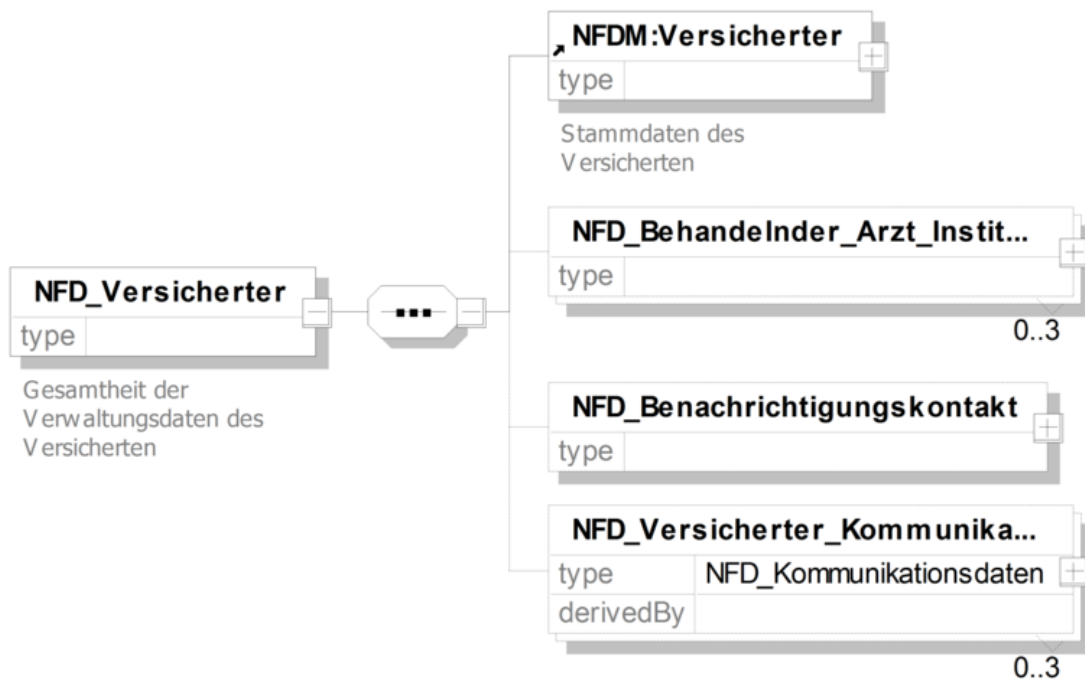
NFD_Versicherter
type

Gesamtheit der Verwaltungsdaten des Versicherten

NFDM:Versicherter
type

Stammdaten des Versicherten

NFD_Behandelnder_Arzt_Instit...
type

0..3

NFD_Benachrichtigungskontakt
type

NFD_Versicherter_Kommunika...
type NFD_Kommunikationsdaten
derivedBy

0..3